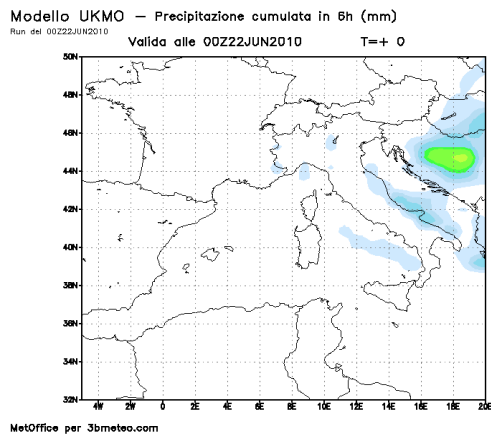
Modello UKMO — Precipitazione cumulata in 6h (mm)
Run del 00Z22JUN2010

Valida alle 00Z22JUN2010 T=+ 0

50N
48N
46N
44N
42N
40N
38N
36N
34N
32N

4W 2W 0 2E 4E 6E 8E 10E 12E 14E 16E 18E 20E

MetOffice per 3bmeteo.com